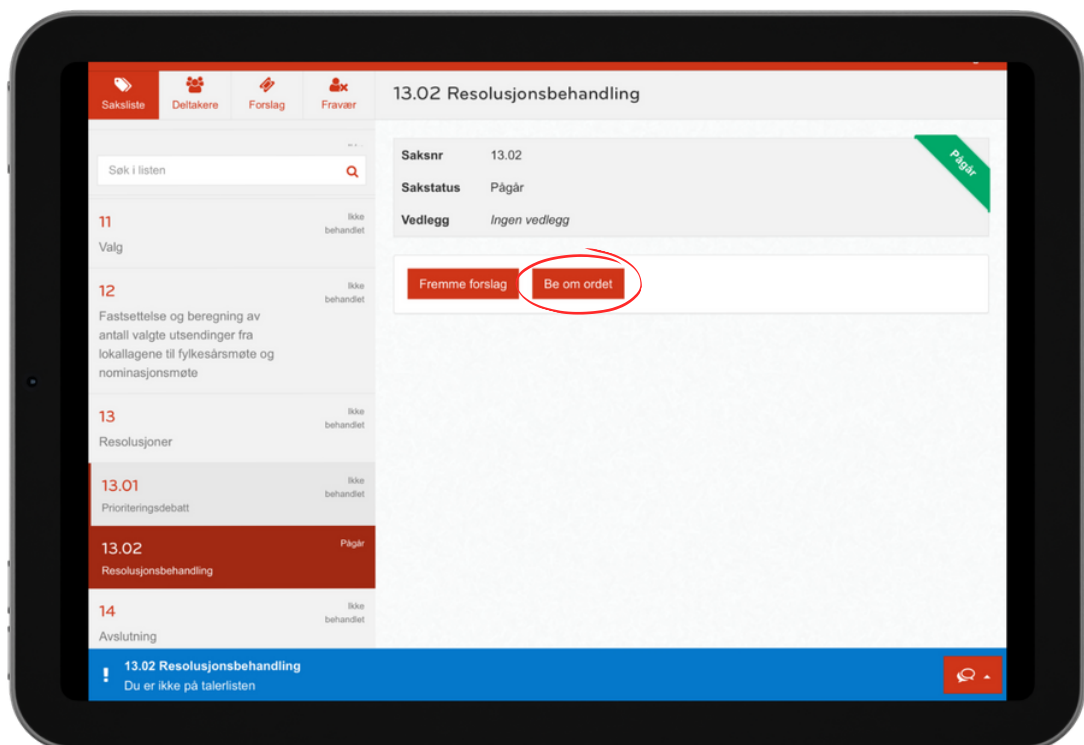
Saksliste
Deltakere
Forslag
Fravær

13.02 Resolusjonsbehandling

Søk i listen

11
Valg
Ikke behandlet

12
Fastsettelse og beregning av antall valgte utsendinger fra lokallagene til fylkesårsmøte og nominasjonsmøte
Ikke behandlet

13
Resolusjoner
Ikke behandlet

13.01
Prioriteringsdebatt
Ikke behandlet

13.02
Resolusjonsbehandling
Pågår

14
Avslutning
Ikke behandlet

| Saksnr | 13.02 |
|---|---|
| Sakstatus | Pågår |
| Vedlegg | Ingen vedlegg |

Pågår

Fremme forslag
Be om ordet

13.02 Resolusjonsbehandling
Du er ikke på talerlisten